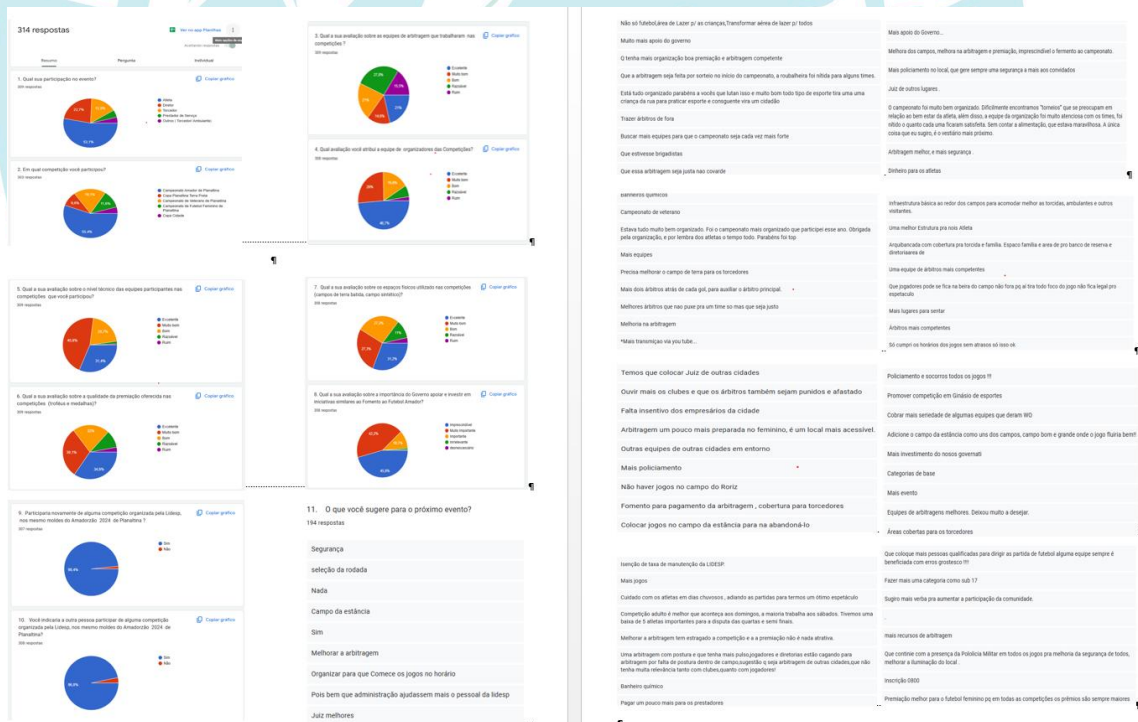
314 respostas

Resumo Pergunta Individual

1. Qual sua participação no evento?

2. Em qual competição você participou?

3. Qual a sua avaliação sobre as equipes de arbitragem que trabalharam nas competições?

4. Qual avaliação você atribui a equipe de organizadores das Competições?

5. Qual a sua avaliação sobre o nível técnico das equipes participantes nas competições que você participou?

6. Qual a sua avaliação sobre a qualidade da premiação oferecida nas competições (troféus e medalhas)?

7. Qual a sua avaliação sobre os espaços físicos utilizado nas competições (campos de terra batida, campo sintético)?

8. Qual a sua avaliação sobre a importância do Governo apoiar e investir em iniciativas similares ao Fomento ao Futebol Amador?

9. Participaria novamente de alguma competição organizada pela Lidesp, nos mesmo moldes do Amadorzão 2024 de Planaltina?

10. Você indicaria a outra pessoa participar de alguma competição organizada pela Lidesp, nos mesmo moldes do Amadorzão 2024 de Planaltina?

11. O que você sugere para o próximo evento?
194 respostas

Segurança

seleção da rodada

Nada

Campo da estância

Sim

Melhorar a arbitragem

Organizar para que Comece os jogos no horário

Pois bem que administração ajudassem mais o pessoal da lidesp

Juiz melhores

Não só futebol,área de Lazer p/ as crianças,Transformar aérea de lazer p/ todos

Muito mais apoio do governo

O tenha mais organização boa premiação e arbitragem competente

Que a arbitragem seja feita por sorteio no início do campeonato, a roubalheira foi nítida para alguns times.

Está tudo organizado parabéns a vocês que lutam isso e muito bom todo tipo de esporte tira uma uma criança da rua para praticar esporte e consequente vira um cidadão

Trazer árbitros de fora

Buscar mais equipes para que o campeonato seja cada vez mais forte

Que estivesse brigadistas

Que essa arbitragem seja justa nao covarde

Mais apoio do Governo...

Melhora dos campos, melhora na arbitragem e premiação, imprescindível o fomento ao campeonato.

Mais policiamento no local, que gere sempre uma segurança a mais aos convidados

Juiz de outros lugares .

O campeonato foi muito bem organizado. Dificilmente encontramos "torneios" que se preocupam em relação ao bem estar da atleta, além disso, a equipe da organização foi muito atenciosa com os times, foi nítido o quanto cada uma ficaram satisfeita. Sem contar a alimentação, que estava maravilhosa. A única coisa que eu sugiro, é o vestiário mais próximo.

Arbitragem melhor, e mais segurança .

Sinheiro pra os atletas

Banheiros químicos

Campeonato de veterano

Estava tudo muito bem organizado. Foi o campeonato mais organizado que participei esse ano. Obrigada pela organização, e por lembra dos atletas o tempo todo. Parabéns foi top

Mais equipes

Precisa melhorar o campo de terra para os torcedores

Mais dois árbitros atrás de cada gol, para auxiliar o árbitro principal.

Melhores árbitros que nao puxe pra um time so mas que seja justo

Melhoria na arbitragem

*Mais transmiçao via you tube...

Infraestrutura básica ao redor dos campos para acomodar melhor as torcidas, ambulantes e outros visitantes.

Uma melhor Estrutura pra nois Atleta

Arquibancada com cobertura pra torcida e família. Espaço familia e área de pro banco de reserva e diretoriaeria de

Uma equipe de árbitros mais competentes

Que jogadores pode se fica na beira do campo não fica pq ai tira todo foco do jogo não fica legal pro espetaculo

Mais lugares para sentar

Árbitros mais competentes

Só cumpri os horários dos jogos sem atrasos só isso ok

Temos que colocar Juiz de outras cidades

Ouvir mais os clubes e que os árbitros também sejam punidos e afastado

Falta insentivo dos empresários da cidade

Arbitragem um pouco mais preparada no feminino, é um local mais acessível.

Outras equipes de outras cidades em entorno

Mais policiamento

Não haver jogos no campo do Roriz

Fomento para pagamento da arbitragem , cobertura para torcedores

Colocar jogos no campo da estância para na abandoná-lo

Policiamento e socorros todos os jogos !!!

Promover competição em Ginásio de esportes

Cobrar mais seriedade de algumas equipes que deram WO

Adicione o campo da estância como uns dos campos, campo bom e grande onde o jogo fluiria bem!!

Mais investimento do nosso governati

Categorias de base

Mais evento

Equipes de arbitragens melhores. Deixou muito a desejar.

Áreas cobertas para os torcedores

Isenção de taxa de manutenção da LIDESP.

Mais jogos

Cuidado com os atletas em dias chuvosos , adiando as partidas para termos um ótimo espetáculo

Competição adulto é melhor que aconteça aos domingos, a maioria trabalha aos sábados. Tivemos uma baixa de 5 atletas importantes para a disputa das quartas e semi finais.

Melhorar a arbitragem tem estragado a competição e e a premiação não é nada atrativa.

Uma arbitragem com postura e que tenha mais pulso,jogadores e diretoras estão cagando para arbitragem por falta de postura dentro de campo;sugestão q seja arbitragem de outras cidades,que não tenha muita relevância tanto com clubes,quanto com jogadores!

Banheiro químico

Pagar um pouco mais para os prestadores

Que coloque mais pessoas qualificadas para dirigir as partida de futebol alguma equipe sempre é beneficiada com erros grosteico !!!!

Fazer mais uma categoria como sub 17

Sugiro mais verba para aumentar a participação da comunidade.

mais recursos de arbitragem

Que continue com a presença da Polícia Militar em todos os jogos pra melhoria da segurança de todos, melhorar a iluminação do local .

Inscrição 0800

Premiação melhor para o futebol feminino pq em todas as competições os prêmios são sempre maiores